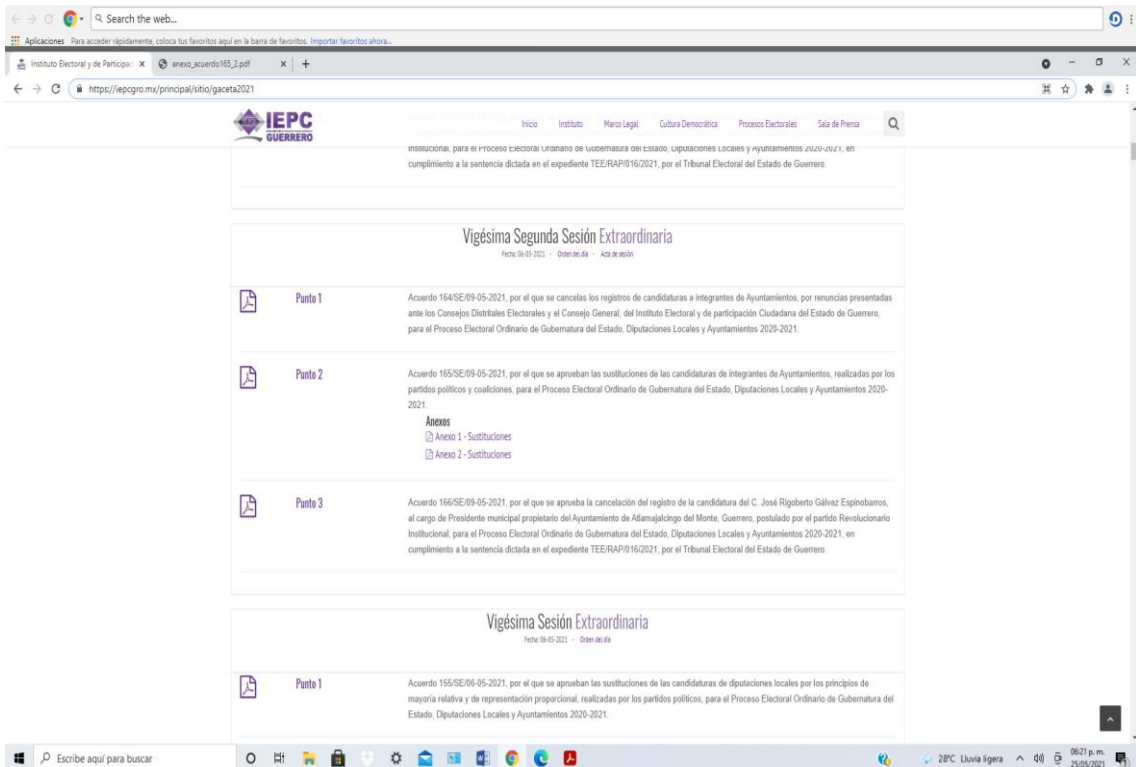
Search the web...

Aplicaciones Para acceder rápidamente, coloca tus favoritos aquí en la barra de favoritos. Importar favoritos ahora...

Instituto Electoral y de Participa ×
anexo_acuerdo165_2.pdf ×
+

https://iepcgro.mx/principal/sitio/gaceta2021

IEPC GUERRERO

Inicio Instituto Marco Legal Cultura Democrática Procesos Electorales Sala de Prensa

Institucional, para el Proceso Electoral Ordinario de Gubernatura del Estado, Diputaciones Locales y Ayuntamientos 2020-2021, en cumplimiento a la sentencia dictada en el expediente TEE/RAP/016/2021, por el Tribunal Electoral del Estado de Guerrero.

Vigésima Segunda Sesión Extraordinaria

Fecha: 09-05-2021 - Orden del día - Acta de sesión

Punto 1

Acuerdo 164/SE/09-05-2021, por el que se cancelas los registros de candidaturas a integrantes de Ayuntamientos, por renuncias presentadas ante los Consejos Distritales Electorales y el Consejo General, del Instituto Electoral y de participación Ciudadana del Estado de Guerrero, para el Proceso Electoral Ordinario de Gubernatura del Estado, Diputaciones Locales y Ayuntamientos 2020-2021.

Punto 2

Acuerdo 165/SE/09-05-2021, por el que se aprueban las sustituciones de las candidaturas de integrantes de Ayuntamientos, realizadas por los partidos políticos y coaliciones, para el Proceso Electoral Ordinario de Gubernatura del Estado, Diputaciones Locales y Ayuntamientos 2020-2021.

Anexos
Anexo 1 - Sustituciones
Anexo 2 - Sustituciones

Punto 3

Acuerdo 166/SE/09-05-2021, por el que se aprueba la cancelación del registro de la candidatura del C. José Rigoberto Gálvez Espinobarros, al cargo de Presidente municipal propietario del Ayuntamiento de Atlamajalcingo del Monte, Guerrero, postulado por el partido Revolucionario Institucional, para el Proceso Electoral Ordinario de Gubernatura del Estado, Diputaciones Locales y Ayuntamientos 2020-2021, en cumplimiento a la sentencia dictada en el expediente TEE/RAP/016/2021, por el Tribunal Electoral del Estado de Guerrero.

Vigésima Sesión Extraordinaria

Fecha: 06-05-2021 - Orden del día

Punto 1

Acuerdo 155/SE/06-05-2021, por el que se aprueban las sustituciones de las candidaturas de diputaciones locales por los principios de mayoría relativa y de representación proporcional, realizadas por los partidos políticos, para el Proceso Electoral Ordinario de Gubernatura del Estado, Diputaciones Locales y Ayuntamientos 2020-2021.

Escribe aquí para buscar

28°C Lluvia ligera 06:21 p. m. 25/05/2021